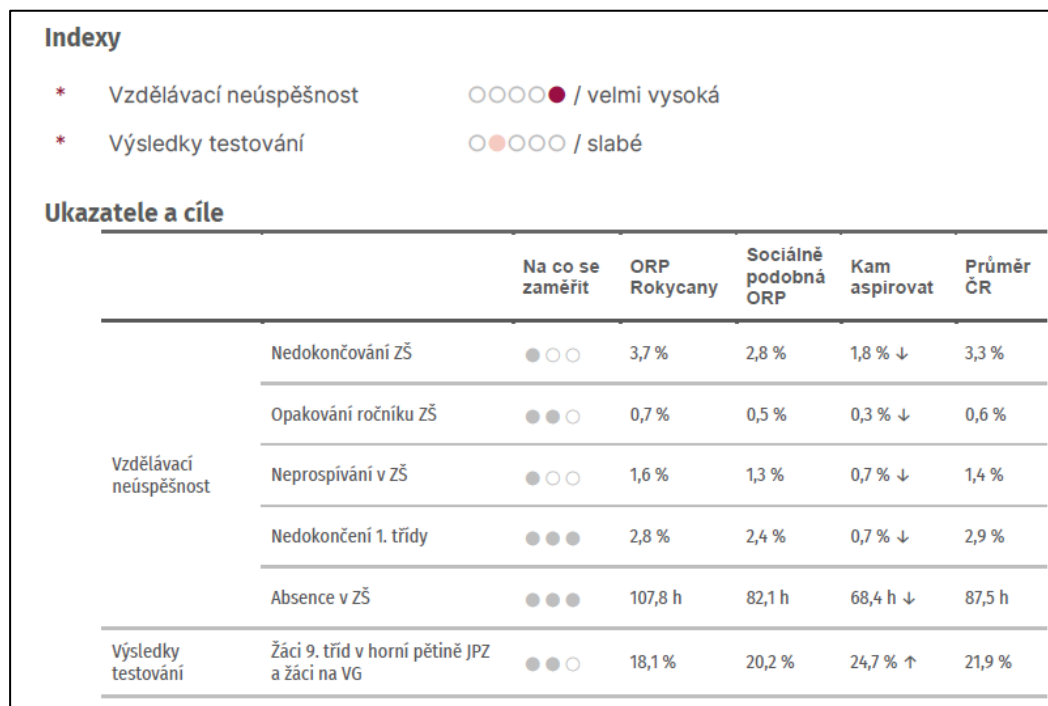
Indexy

* Vzdělávací neúspěšnost ○○○○● / velmi vysoká

* Výsledky testování ○●○○○ / slabé

Ukazatele a cíle

| | | Na co se zaměřit | ORP Rokycany | Sociálně podobná ORP | Kam aspirovat | Průměr ČR |
|---|---|---|---|---|---|---|
| Vzdělávací neúspěšnost | Nedokončování ZŠ | ●○○ | 3,7 % | 2,8 % | 1,8 % ↓ | 3,3 % |
| | Opakování ročníku ZŠ | ●●○ | 0,7 % | 0,5 % | 0,3 % ↓ | 0,6 % |
| | Neprospívání v ZŠ | ●○○ | 1,6 % | 1,3 % | 0,7 % ↓ | 1,4 % |
| | Nedokončení 1. třídy | ●●● | 2,8 % | 2,4 % | 0,7 % ↓ | 2,9 % |
| | Absence v ZŠ | ●●● | 107,8 h | 82,1 h | 68,4 h ↓ | 87,5 h |
| Výsledky testování | Žáci 9. tříd v horní pětině JPZ a žáci na VG | ●●○ | 18,1 % | 20,2 % | 24,7 % ↑ | 21,9 % |